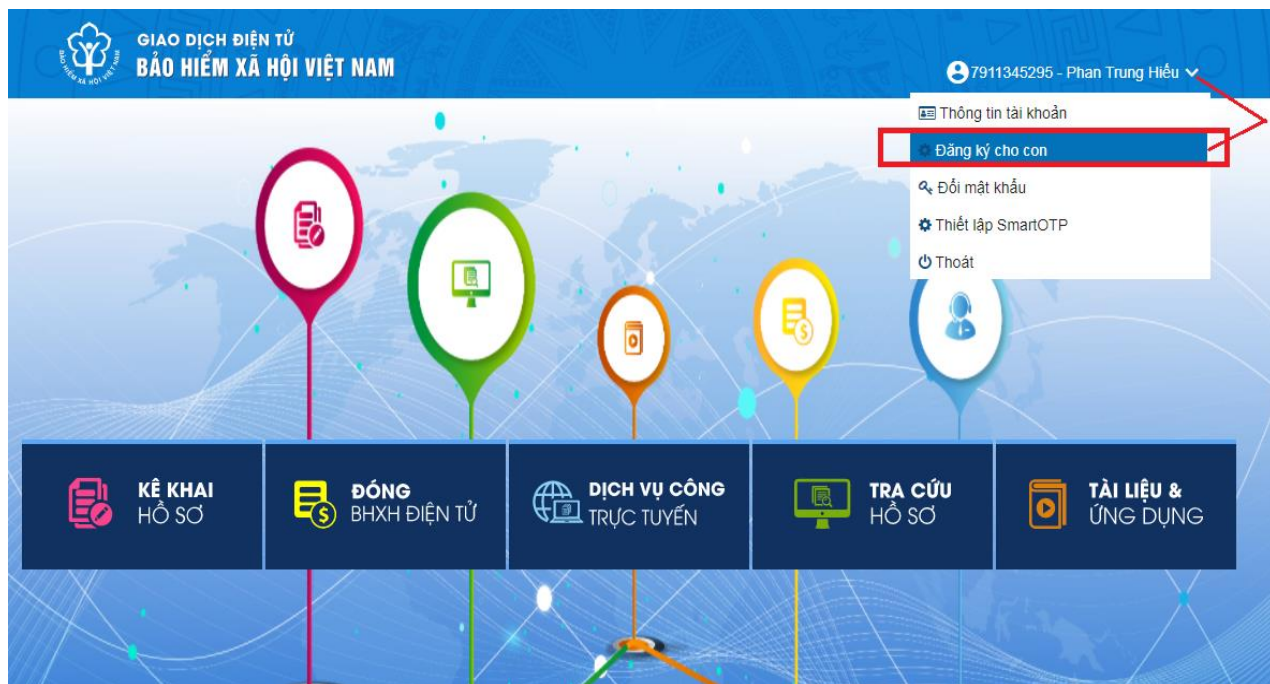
GIAO DỊCH ĐIỆN TỬ
BẢO HIỂM XÃ HỘI VIỆT NAM

BẢO HIỂM XÃ HỘI VIỆT NAM

7911345295 - Phan Trung Hiếu

Thông tin tài khoản
Đăng ký cho con
Đổi mật khẩu
Thiết lập SmartOTP
Thoát

KÊ KHAI HỒ SƠ

ĐÓNG BHXH ĐIỆN TỬ

DỊCH VỤ CÔNG TRỰC TUYẾN

TRA CỨU HỒ SƠ

TÀI LIỆU & ỨNG DỤNG